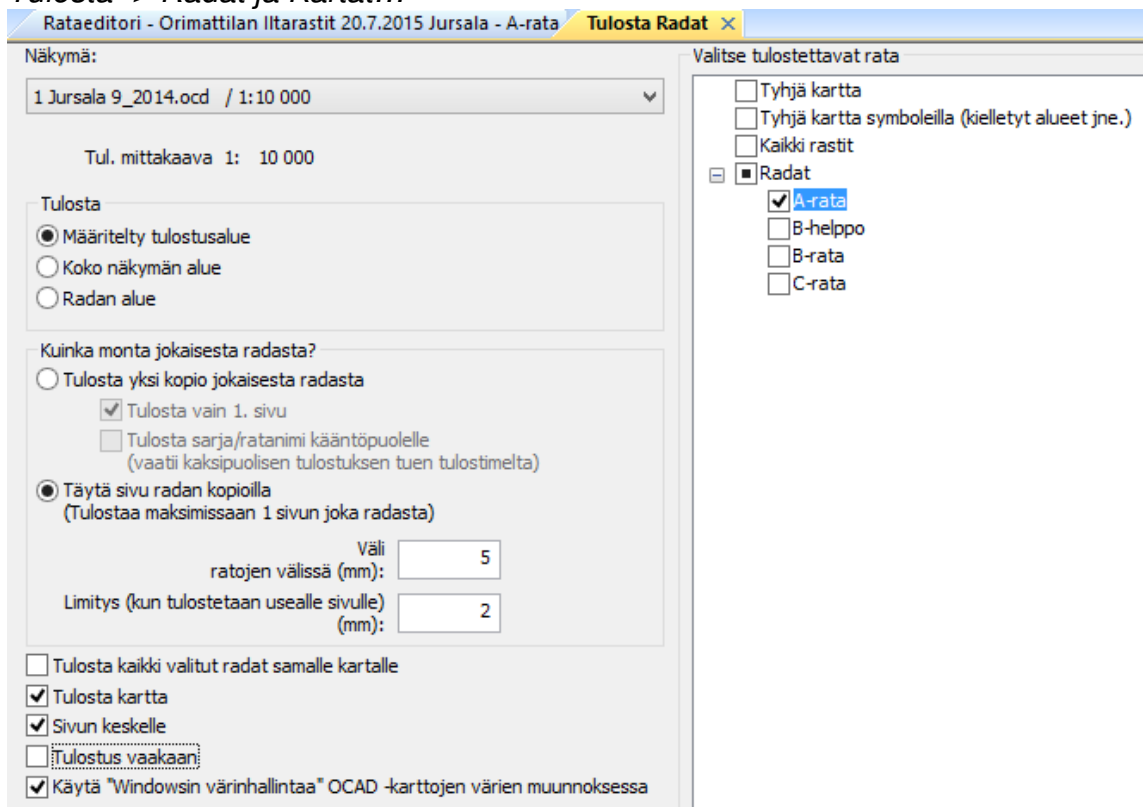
Tulosta → Radat ja Kartat...

Rataeditori - Orimattilan Iltarastit 20.7.2015 Jursala - A-rata | Tulosta Radat ×

Näkymä:

1 Jursala 9_2014.ocd / 1:10 000

Tul. mittakaava 1: 10 000

Tulosta
Määritelty tulostusalue
Koko näkymän alue
Radan alue

Kuinka monta jokaisesta radasta?
Tulosta yksi kopio jokaisesta radasta
Tulosta vain 1. sivu
Tulosta sarja/ratanimi kääntöpuolelle (vaatii kaksipuolisen tulostuksen tuen tulostimelta)
Täytä sivu radan kopioilla (Tulostaa maksimissaan 1 sivun joka radasta)

Väli ratojen välissä (mm): 5
Limitys (kun tulostetaan usealle sivulle) (mm): 2

Tulosta kaikki valitut radat samalle kartalle
Tulosta kartta
Sivun keskelle
Tulostus vaakaan
Käytä "Windowsin värinhallintaa" OCAD -karttojen värien muunnoksessa

Valitse tulostettavat rata
Tyhjä kartta
Tyhjä kartta symboleilla (kielletyt alueet jne.)
Kaikki rastit
Radat
A-rata
B-helppo
B-rata
C-rata